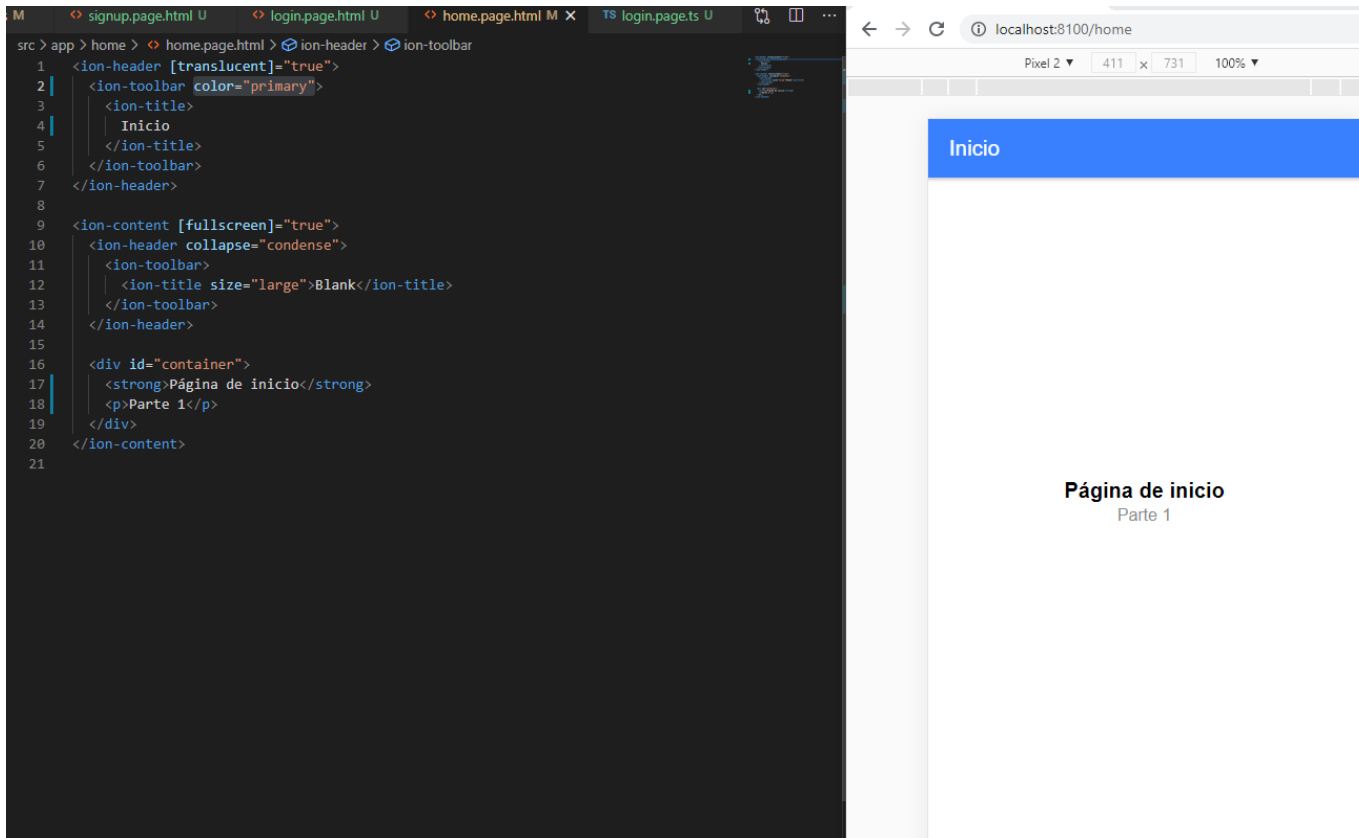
M signup.page.html U login.page.html U home.page.html M × TS login.page.ts U

src > app > home > home.page.html > ion-header > ion-toolbar

1 <ion-header [translucent]="true">
2 <ion-toolbar color="primary">
3 <ion-title>
4 Inicio
5 </ion-title>
6 </ion-toolbar>
7 </ion-header>
8
9 <ion-content [fullscreen]="true">
10 <ion-header collapse="condense">
11 <ion-toolbar>
12 <ion-title size="large">Blank</ion-title>
13 </ion-toolbar>
14 </ion-header>
15
16 <div id="container">
17 <strong>Página de inicio</strong>
18 <p>Parte 1</p>
19 </div>
20 </ion-content>
21

localhost:8100/home

Pixel 2 ▼ 411 × 731 100% ▼

Inicio

Página de inicio
Parte 1